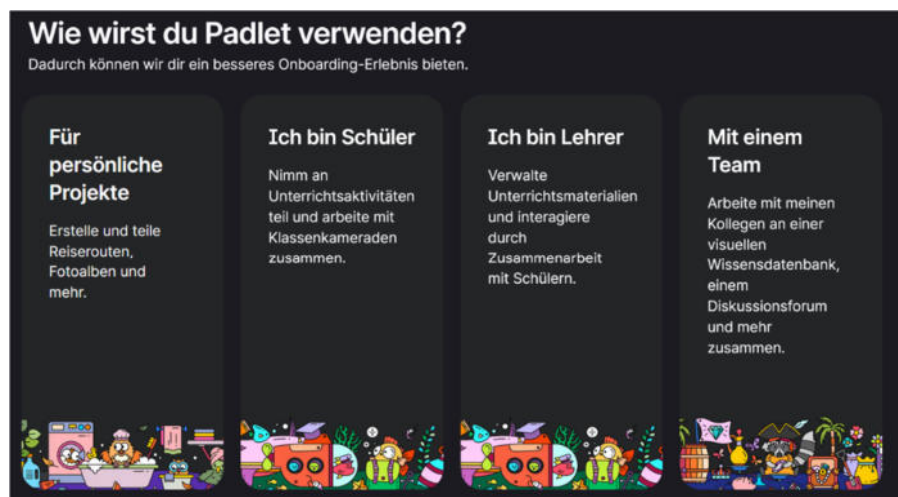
Wie wirst du Padlet verwenden?
Dadurch können wir dir ein besseres Onboarding-Erlebnis bieten.

Für persönliche Projekte
Erstelle und teile Reiserouten, Fotoalben und mehr.

Ich bin Schüler
Nimm an Unterrichtsaktivitäten teil und arbeite mit Klassenkameraden zusammen.

Ich bin Lehrer
Verwalte Unterrichtsmaterialien und interagiere durch Zusammenarbeit mit Schülern.

Mit einem Team
Arbeite mit meinen Kollegen an einer visuellen Wissensdatenbank, einem Diskussionsforum und mehr zusammen.